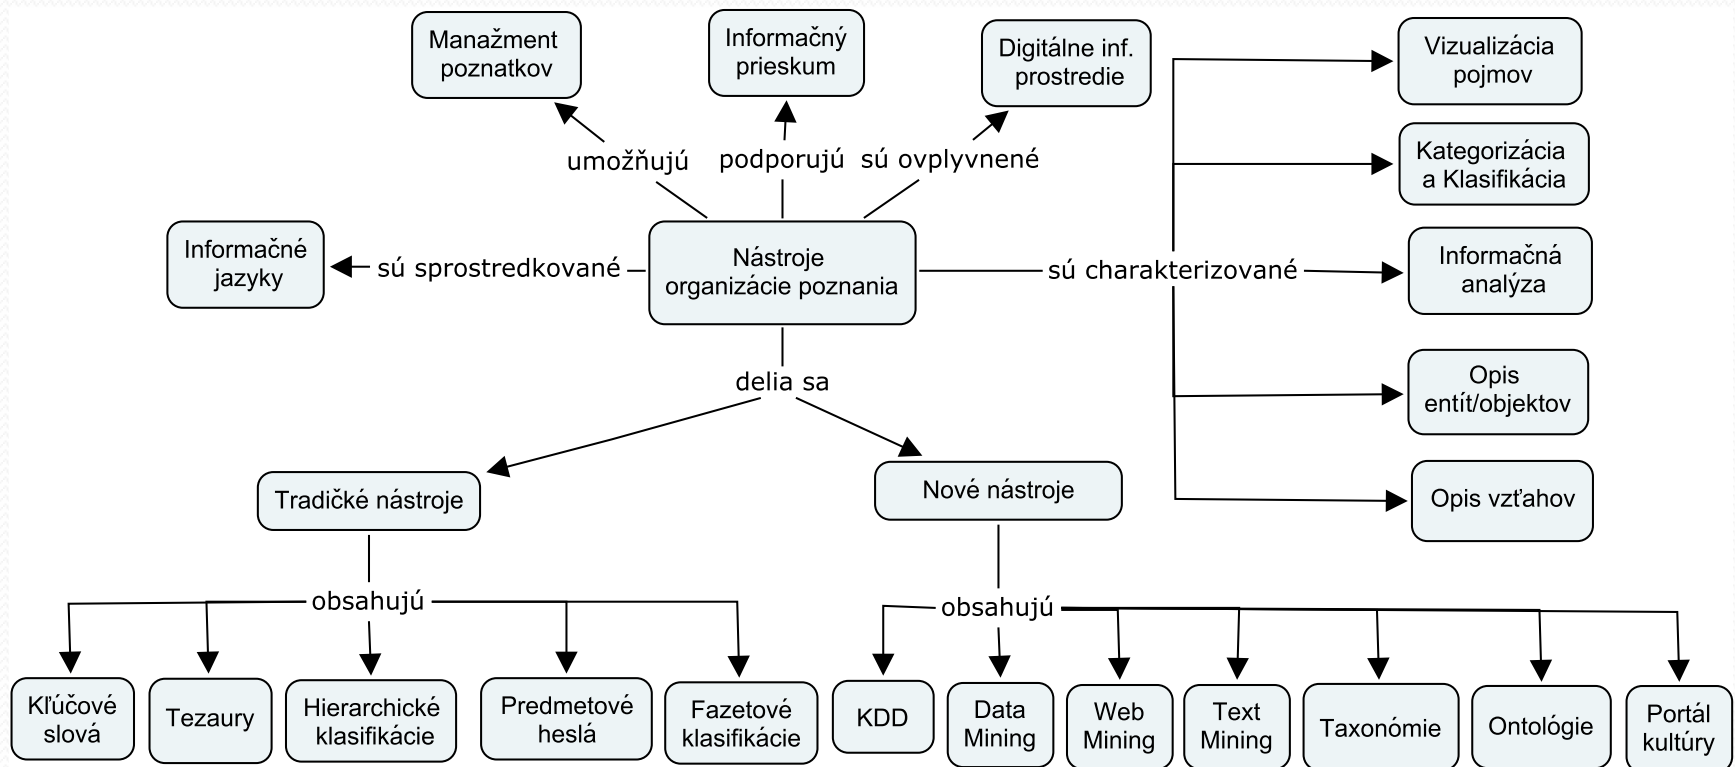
Manažment poznatkov

Informačný prieskum

Digitálne inf. prostredie

Vizualizácia pojmov

umožňujú

podporujú

sú ovplyvnené

Kategorizácia a Klasifikácia

Informačné jazyky

sú sprostredkované

Nástroje organizácie poznania

sú charakterizované

Informačná analýza

delia sa

Opis entít/objektov

Tradičké nástroje

Nové nástroje

Opis vzťahov

obsahujú

obsahujú

Kľúčové slová

Tezaury

Hierarchické klasifikácie

Predmetové heslá

Fazetové klasifikácie

KDD

Data Mining

Web Mining

Text Mining

Taxonómie

Ontológie

Portál kultúry